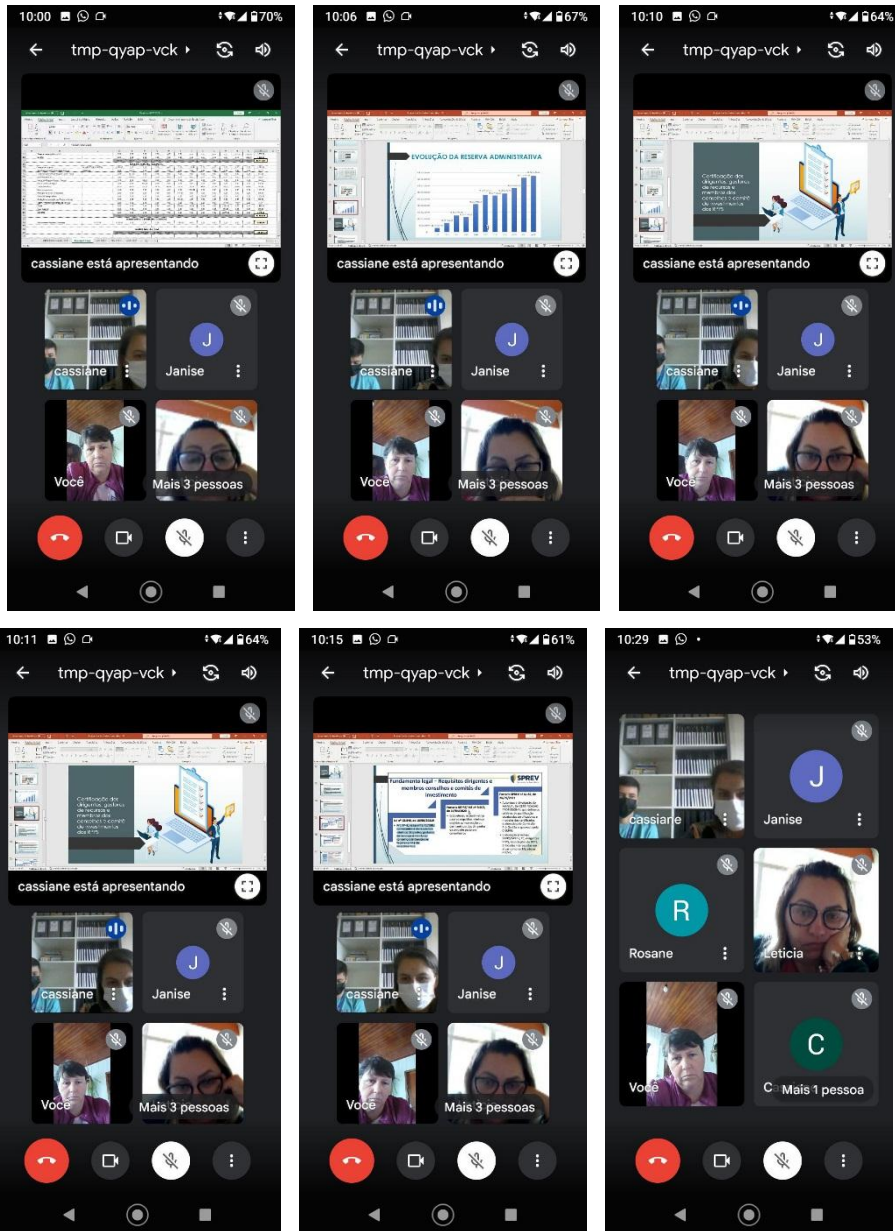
10:00 70%
tmp-qyap-vck
cassiane está apresentando
cassiane
J
Janise
Você
Mais 3 pessoas

10:06 67%
tmp-qyap-vck
EVOLUÇÃO DA RESERVA ADMINISTRATIVA
cassiane está apresentando
cassiane
J
Janise
Você
Mais 3 pessoas

10:10 64%
tmp-qyap-vck
Certificação dos dirigentes, gestores de recursos e membros dos conselhos e comitê de investimentos dos RPPS
cassiane está apresentando
cassiane
J
Janise
Você
Mais 3 pessoas

10:11 64%
tmp-qyap-vck
Certificação dos dirigentes, gestores de recursos e membros dos conselhos e comitê de investimentos dos RPPS
cassiane está apresentando
cassiane
J
Janise
Você
Mais 3 pessoas

10:15 61%
tmp-qyap-vck
Fundamento legal – Requisitos dirigentes e membros conselhos e comitês de investimento
SPREV
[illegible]
cassiane está apresentando
cassiane
J
Janise
Você
Mais 3 pessoas

10:29 53%
tmp-qyap-vck
cassiane
J
Janise
R
Rosane
Leticia
Você
C
Ca
Mais 1 pessoa